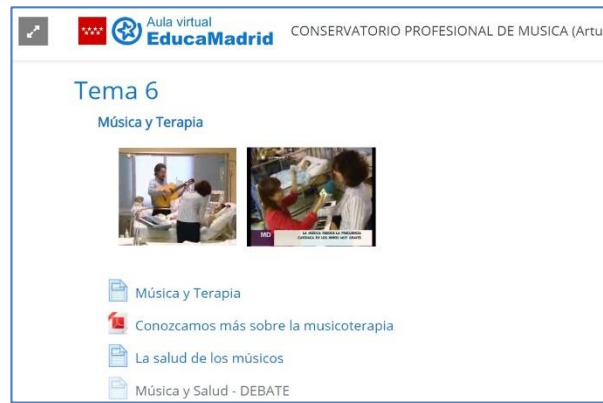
Aula virtual
EducaMadrid
CONSERVATORIO PROFESIONAL DE MUSICA (Artu

Tema 6

Música y Terapia

MD
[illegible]

Música y Terapia

Conozcamos más sobre la musicoterapia

La salud de los músicos

Música y Salud - DEBATE